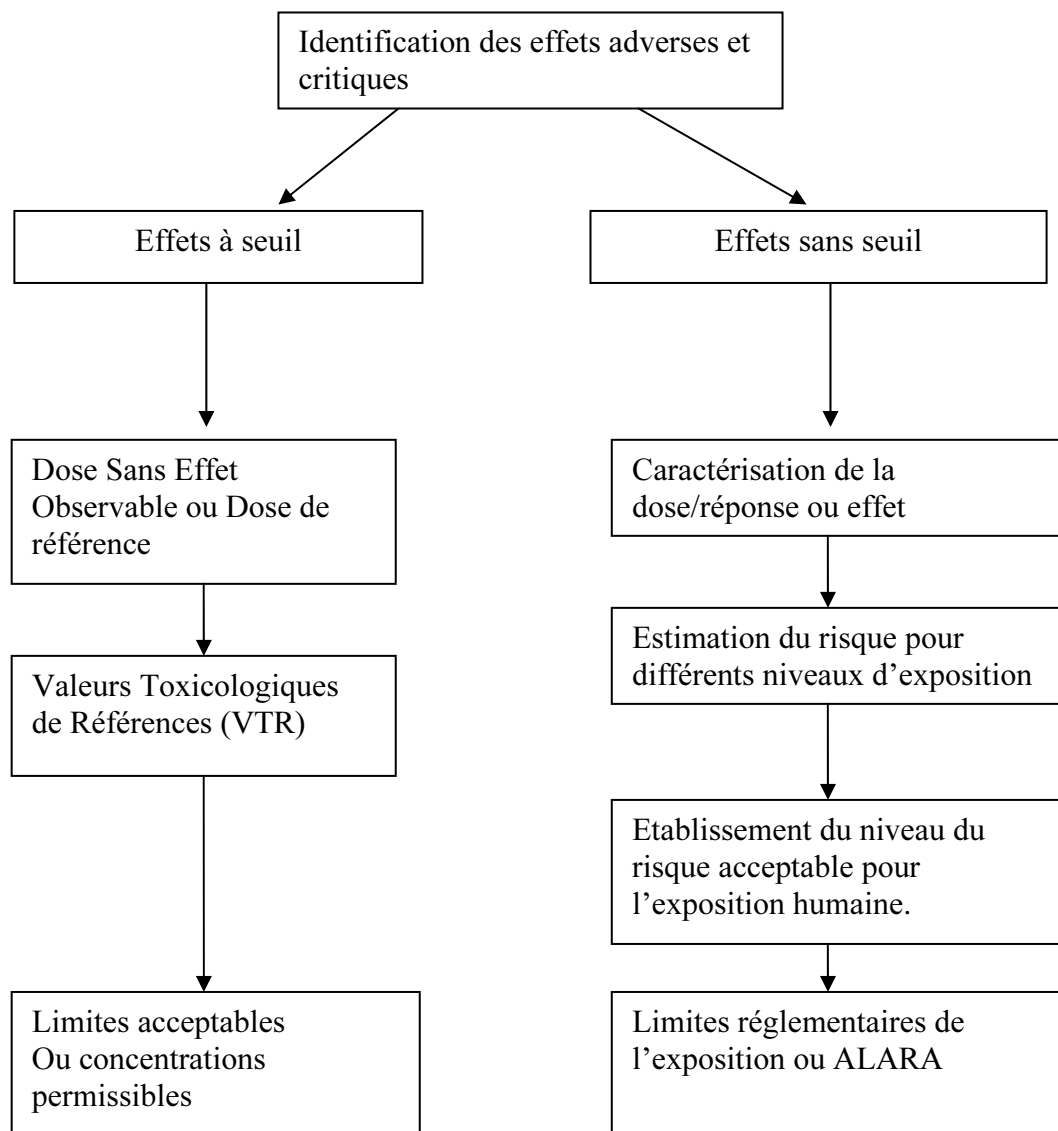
Identification des effets adverses et critiques

Effets à seuil

Dose Sans Effet Observable ou Dose de référence

Valeurs Toxicologiques de Références (VTR)

Limites acceptables Ou concentrations permissibles

Effets sans seuil

Caractérisation de la dose/réponse ou effet

Estimation du risque pour différents niveaux d'exposition

Etablissement du niveau du risque acceptable pour l'exposition humaine.

Limites réglementaires de l'exposition ou ALARA